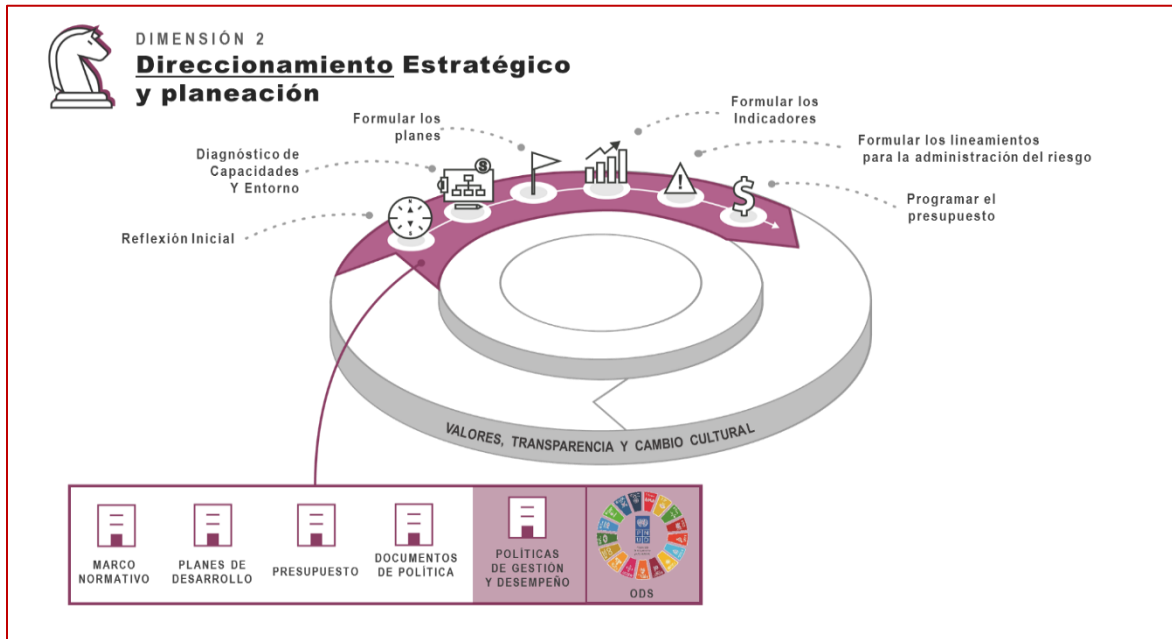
DIMENSIÓN 2

Direccionamiento Estratégico y planeación

Reflexión Inicial

Diagnóstico de Capacidades Y Entorno

Formular los planes

Formular los Indicadores

Formular los lineamientos para la administración del riesgo

Programar el presupuesto

VALORES, TRANSPARENCIA Y CAMBIO CULTURAL

MARCO NORMATIVO

PLANES DE DESARROLLO

PRESUPUESTO

DOCUMENTOS DE POLÍTICA

POLÍTICAS DE GESTIÓN Y DESEMPEÑO

ODS